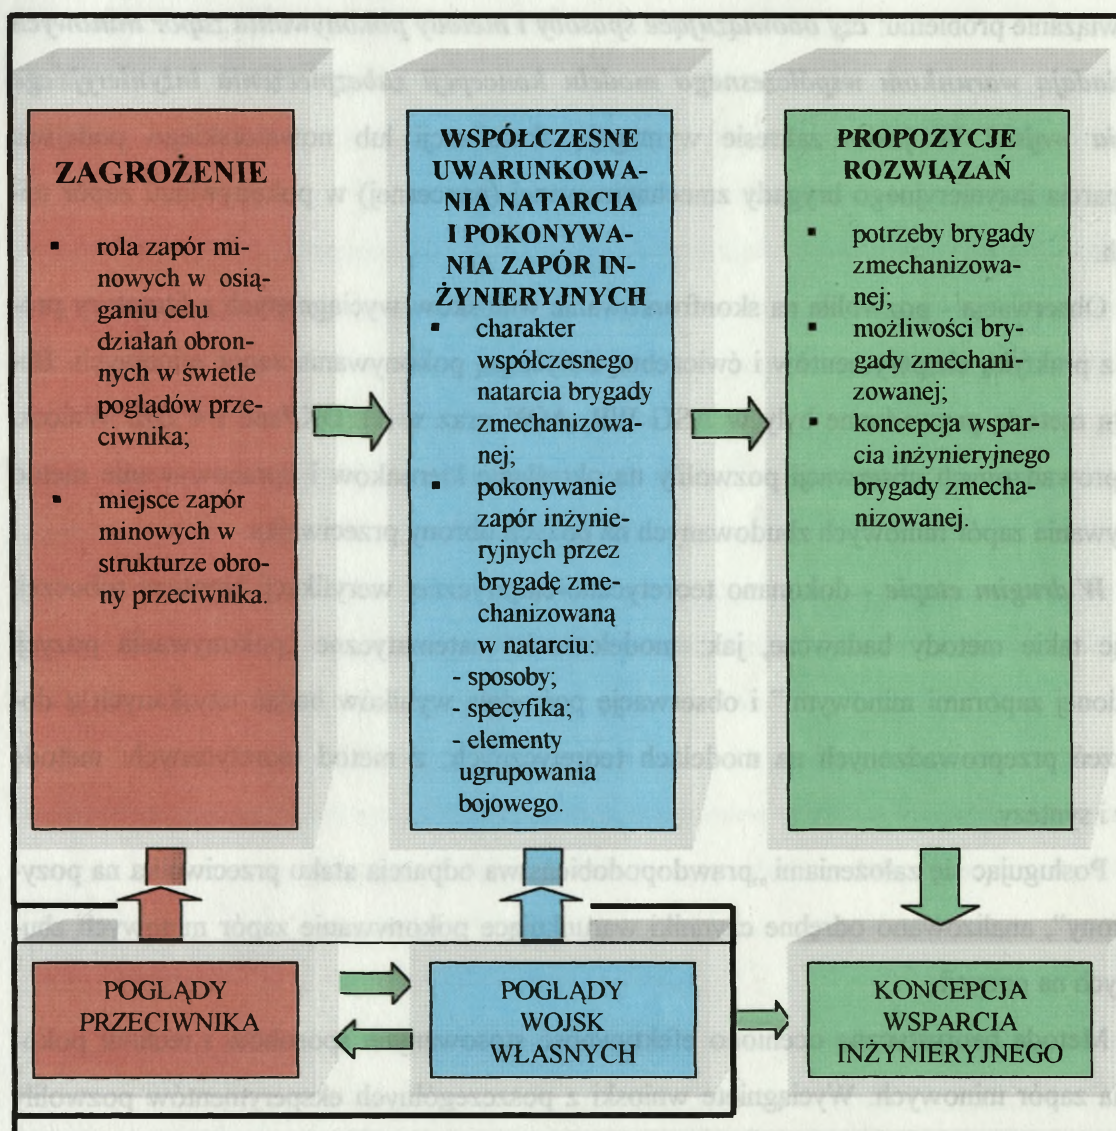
ZAGROŻENIE

- rola zapór minowych w osiąganiu celu działań obronnych w świetle poglądów przeciwnika;
- miejsce zapór minowych w strukturze obrony przeciwnika.

WSPÓŁCZESNE UWARUNKOWANIA NATARCIA I POKONYWANIA ZAPÓR INŻYNIERYJNYCH

- charakter współczesnego natarcia brygady zmechanizowanej;
- pokonywanie zapór inżynieryjnych przez brygadę zmechanizowaną w natarciu:
- sposoby;
- specyfika;
- elementy ugrupowania bojowego.

PROPOZYCJE ROZWIĄZAŃ

- potrzeby brygady zmechanizowanej;
- możliwości brygady zmechanizowanej;
- koncepcja wsparcia inżynieryjnego brygady zmechanizowanej.

POGLĄDY PRZECIWNIKA

POGLĄDY WOJSK WŁASNYCH

KONCEPCJA WSPARCIA INŻYNIERYJNEGO